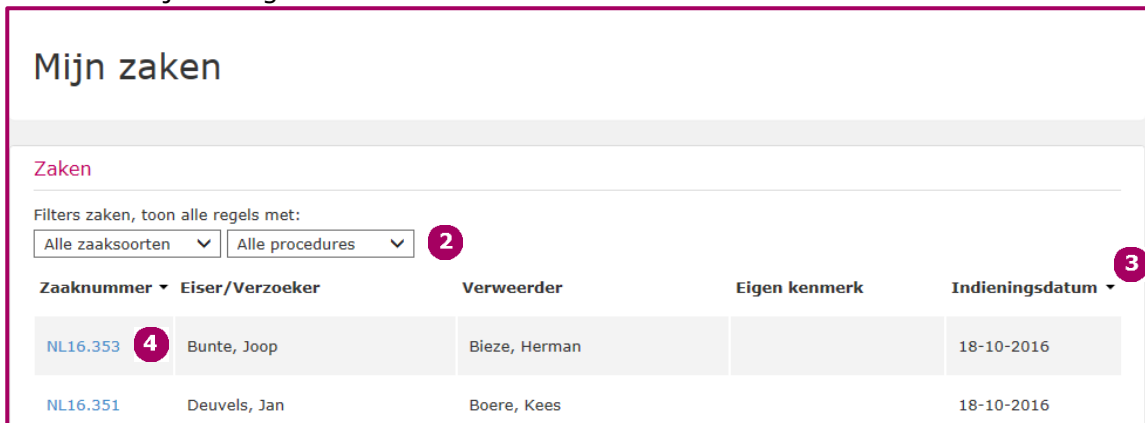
Mijn zaken

Zaken

Filters zaken, toon alle regels met:

Alle zaaksoorten | Alle procedures

2

3

| Zaaknummer ▾ | Eiser/Verzoeker | Verweerder | Eigen kenmerk | Indieningsdatum ▾ |
|---|---|---|---|---|
| NL16.353 4 | Bunte, Joop | Bieze, Herman | | 18-10-2016 |
| NL16.351 | Deuvels, Jan | Boere, Kees | | 18-10-2016 |